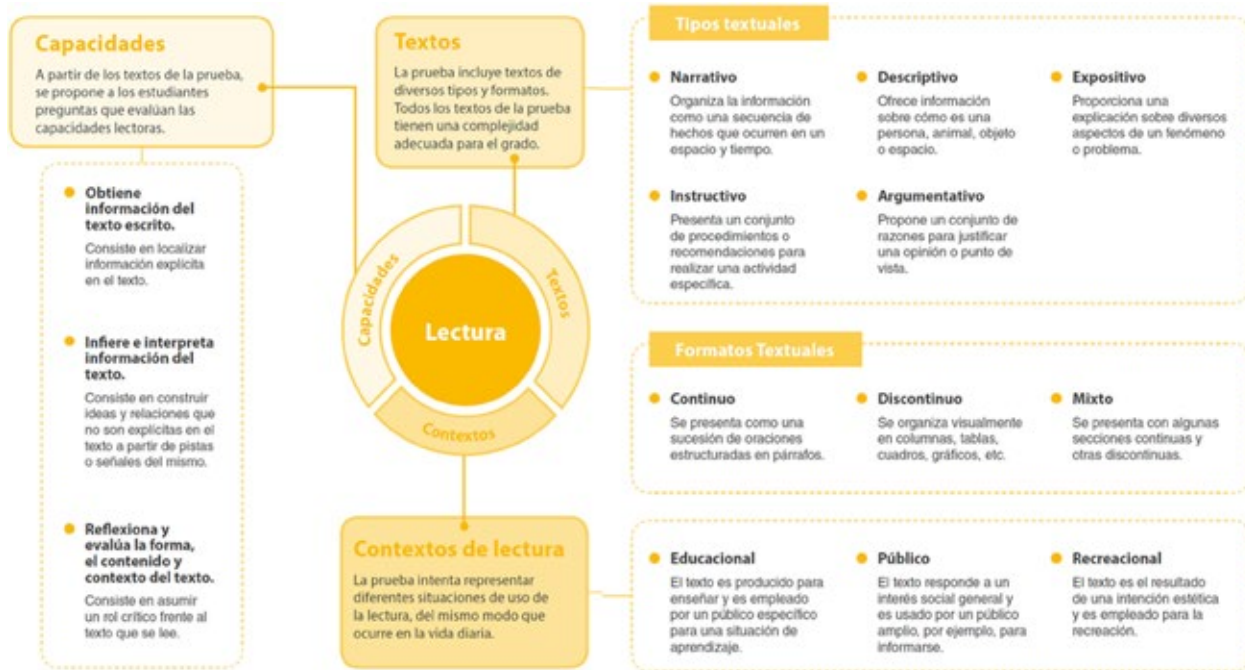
Capacidades

A partir de los textos de la prueba, se propone a los estudiantes preguntas que evalúan las capacidades lectoras.

Obtiene información del texto escrito.

Consiste en localizar información explícita en el texto.

Infiere e interpreta información del texto.

Consiste en construir ideas y relaciones que no son explícitas en el texto a partir de pistas o señales del mismo.

Reflexiona y evalúa la forma, el contenido y contexto del texto.

Consiste en asumir un rol crítico frente al texto que se lee.

Textos

La prueba incluye textos de diversos tipos y formatos. Todos los textos de la prueba tienen una complejidad adecuada para el grado.

Capacidades

Textos

Lectura

Contextos

Contextos de lectura

La prueba intenta representar diferentes situaciones de uso de la lectura, del mismo modo que ocurre en la vida diaria.

Tipos textuales

Narrativo

Organiza la información como una secuencia de hechos que ocurren en un espacio y tiempo.

Descriptivo

Ofrece información sobre cómo es una persona, animal, objeto o espacio.

Expositivo

Proporciona una explicación sobre diversos aspectos de un fenómeno o problema.

Instructivo

Presenta un conjunto de procedimientos o recomendaciones para realizar una actividad específica.

Argumentativo

Propone un conjunto de razones para justificar una opinión o punto de vista.

Formatos Textuales

Continuo

Se presenta como una sucesión de oraciones estructuradas en párrafos.

Discontinuo

Se organiza visualmente en columnas, tablas, cuadros, gráficos, etc.

Mixto

Se presenta con algunas secciones continuas y otras discontinuas.

Educacional

El texto es producido para enseñar y es empleado por un público específico para una situación de aprendizaje.

Público

El texto responde a un interés social general y es usado por un público amplio, por ejemplo, para informarse.

Recreacional

El texto es el resultado de una intención estética y es empleado para la recreación.